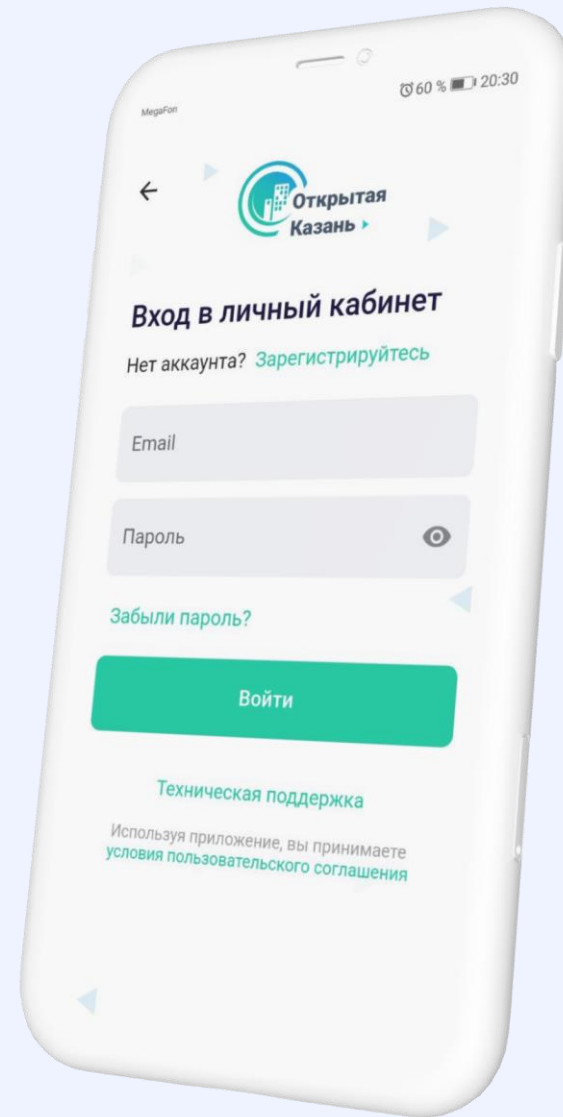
MegaFon

60 % 20:30

←

Открытая Казань

Вход в личный кабинет

Нет аккаунта? Зарегистрируйтесь

Email

Пароль

Забыли пароль?

Войти

Техническая поддержка

Используя приложение, вы принимаете условия пользовательского соглашения